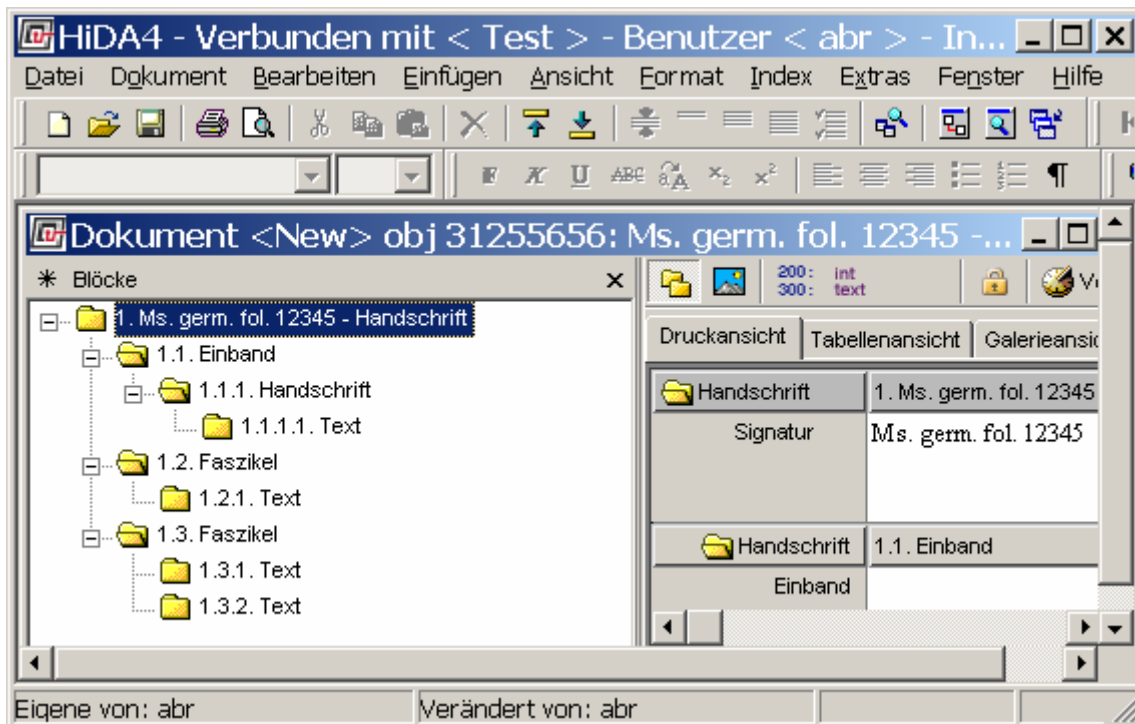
HiDA4 - Verbunden mit < Test > - Benutzer < abr > - In...

Datei Dokument Bearbeiten Einfügen Ansicht Format Index Extras Fenster Hilfe

Dokument <New> obj 31255656: Ms. germ. fol. 12345 -...

Blöcke

1. Ms. germ. fol. 12345 - Handschrift
1.1. Einband
1.1.1. Handschrift
1.1.1.1. Text
1.2. Faszikel
1.2.1. Text
1.3. Faszikel
1.3.1. Text
1.3.2. Text

200: int
300: text

Druckansicht | Tabellenansicht | Galerieansic

| Handschrift | 1. Ms. germ. fol. 12345 |
|---|---|
| Signatur | Ms. germ. fol. 12345 |
| Handschrift | 1.1. Einband |
| Einband | |

Eigene von: abr
Verändert von: abr